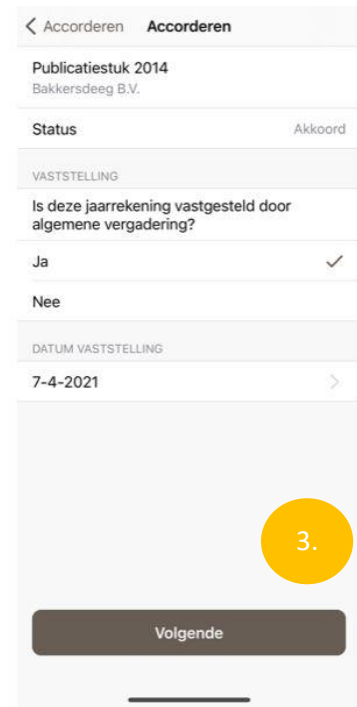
< Accorderen Accorderen

Publicatiestuk 2014
Bakkersdeeg B.V.

Status Akkoord

VASTSTELLING

Is deze jaarrekening vastgesteld door algemene vergadering?

Ja ✓

Nee

DATUM VASTSTELLING

7-4-2021

3.

Volgende